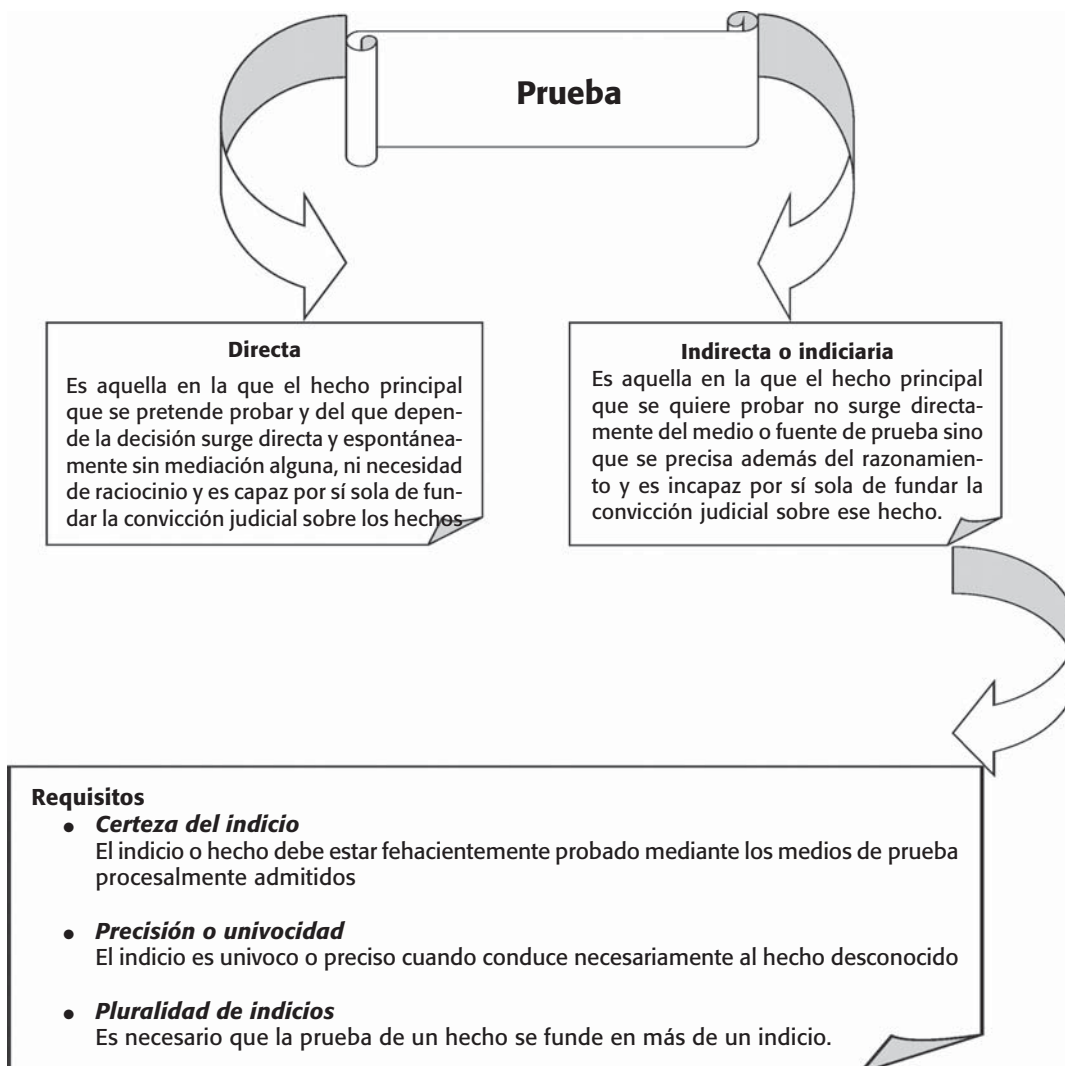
Prueba

Directa

Es aquella en la que el hecho principal que se pretende probar y del que depende la decisión surge directa y espontáneamente sin mediación alguna, ni necesidad de raciocinio y es capaz por sí sola de fundar la convicción judicial sobre los hechos

Indirecta o indiciaria

Es aquella en la que el hecho principal que se quiere probar no surge directamente del medio o fuente de prueba sino que se precisa además del razonamiento y es incapaz por sí sola de fundar la convicción judicial sobre ese hecho.

Requisitos

- *Certeza del indicio*
El indicio o hecho debe estar fehacientemente probado mediante los medios de prueba procesalmente admitidos

- *Precisión o univocidad*
El indicio es univoco o preciso cuando conduce necesariamente al hecho desconocido

- *Pluralidad de indicios*
Es necesario que la prueba de un hecho se funde en más de un indicio.